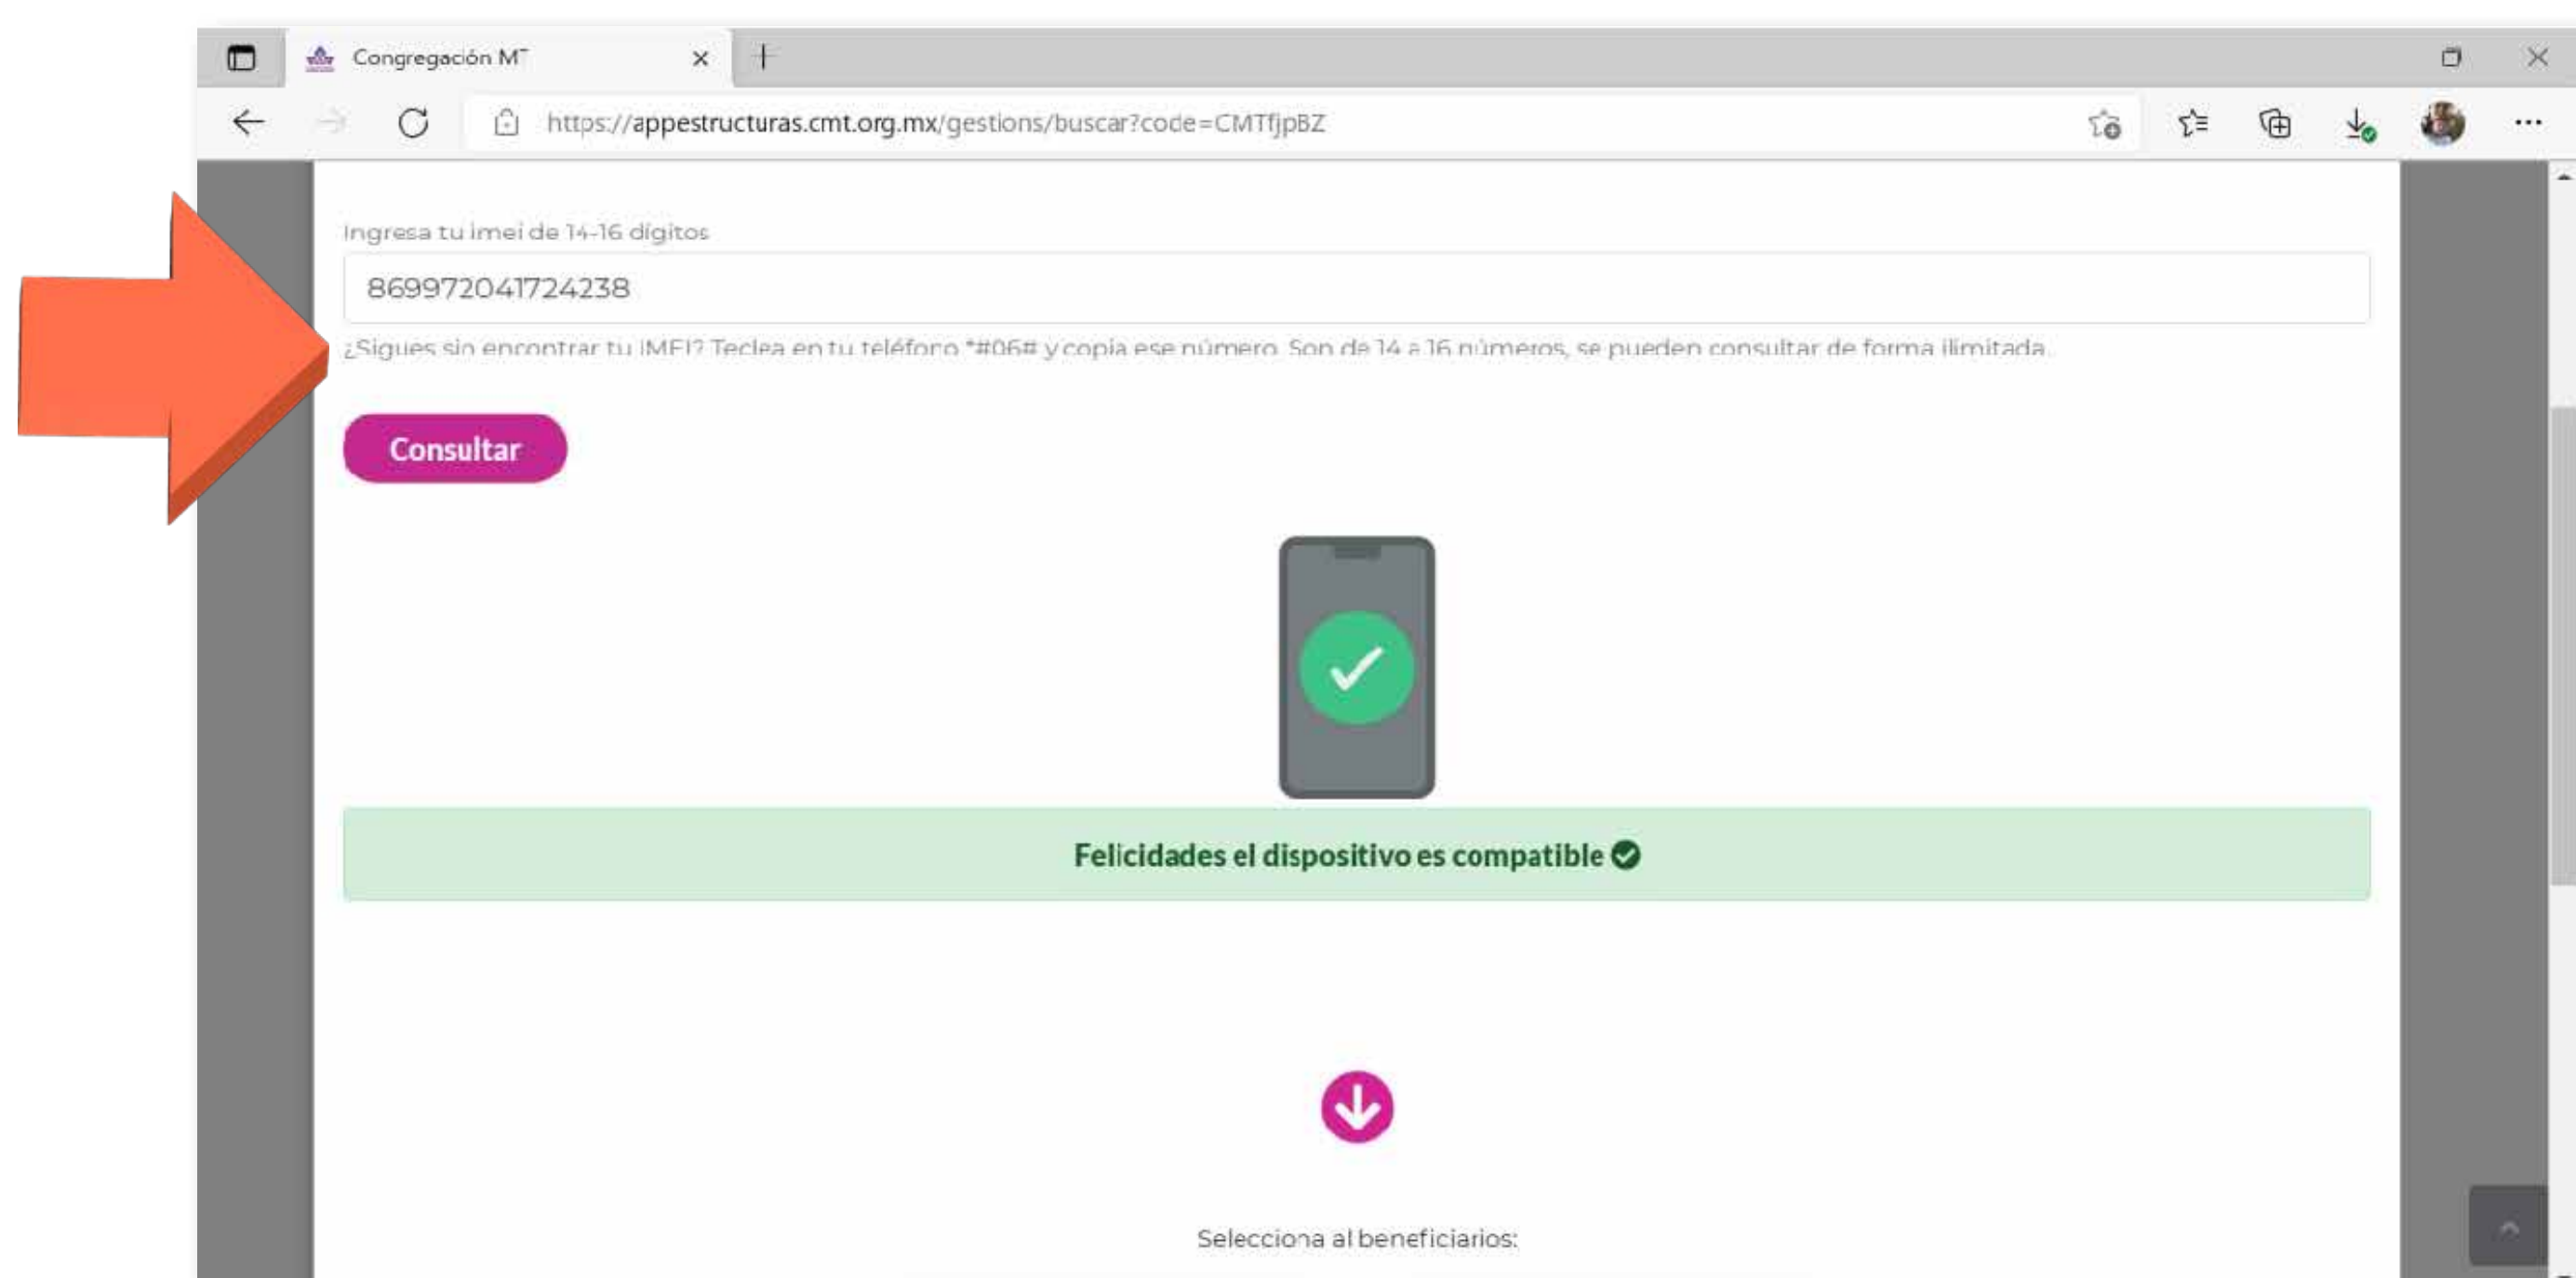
Congregación MT

https://appestructuras.cmt.org.mx/gestions/buscar?code=CMTfjpBZ

Ingresa tu imei de 14-16 digitos

869972041724238

¿Sigues sin encontrar tu IMEI? Teclea en tu teléfono *#06# y copia ese número. Son de 14 a 16 números, se pueden consultar de forma ilimitada.

Consultar

Felicidades el dispositivo es compatible

Selecciona al beneficiarios: